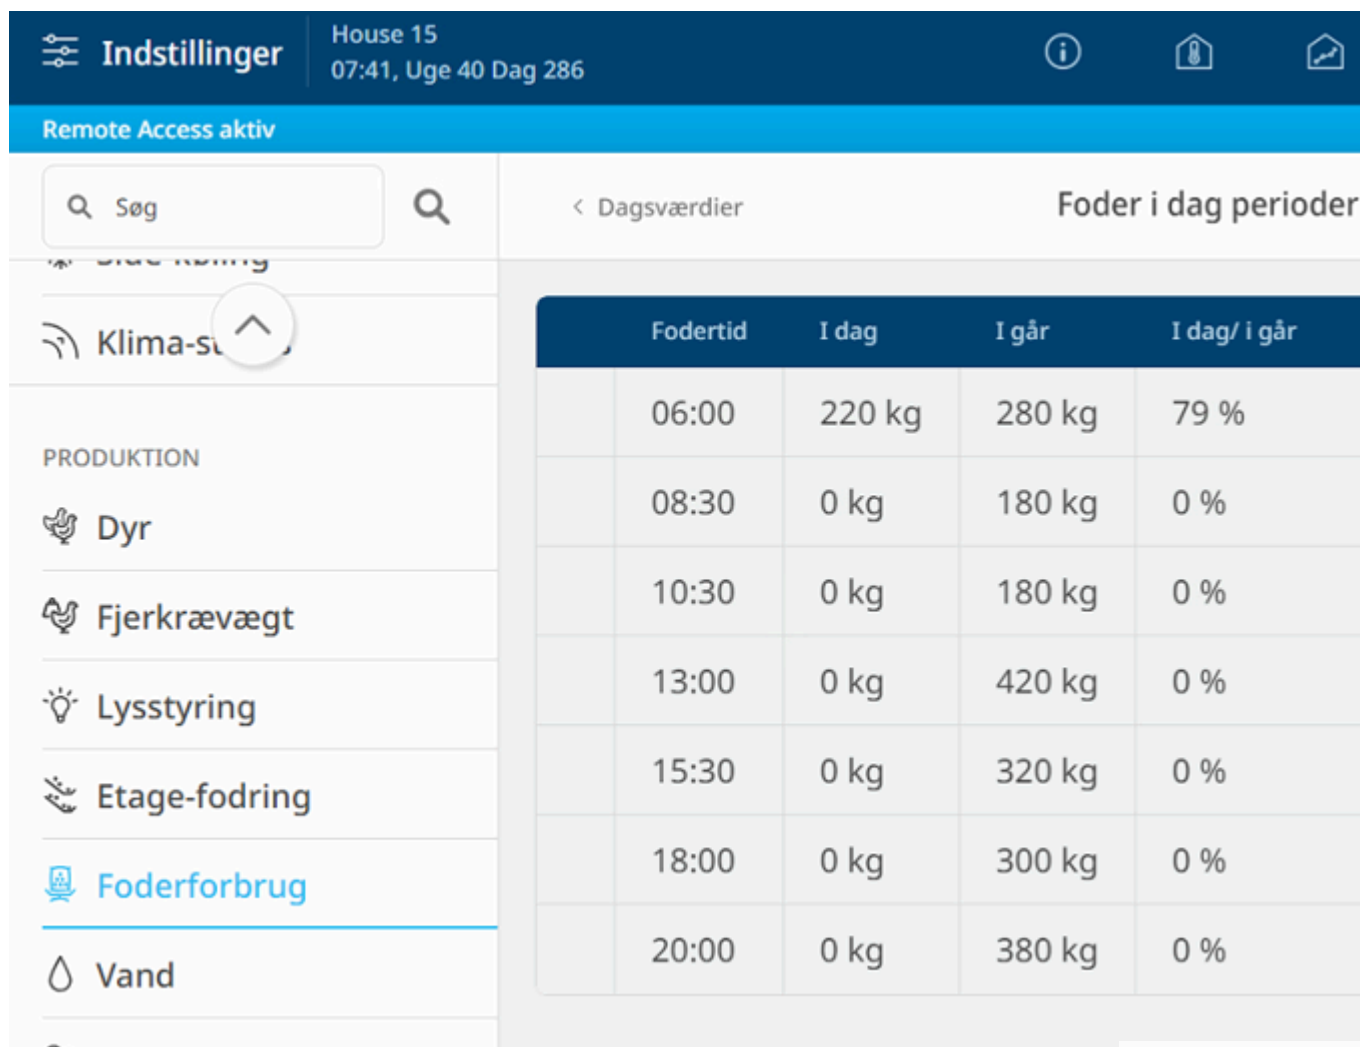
Indstillinger

House 15
07:41, Uge 40 Dag 286

Remote Access aktiv

Søg

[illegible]

Klima-s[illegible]

PRODUKTION

Dyr

Fjerkrævægt

Lysstyring

Etage-fodring

Foderforbrug

Vand

Dagsværdier

Foder i dag perioder

| Fodertid | I dag | I går | I dag/ i går |
|---|---|---|---|
| 06:00 | 220 kg | 280 kg | 79 % |
| 08:30 | 0 kg | 180 kg | 0 % |
| 10:30 | 0 kg | 180 kg | 0 % |
| 13:00 | 0 kg | 420 kg | 0 % |
| 15:30 | 0 kg | 320 kg | 0 % |
| 18:00 | 0 kg | 300 kg | 0 % |
| 20:00 | 0 kg | 380 kg | 0 % |